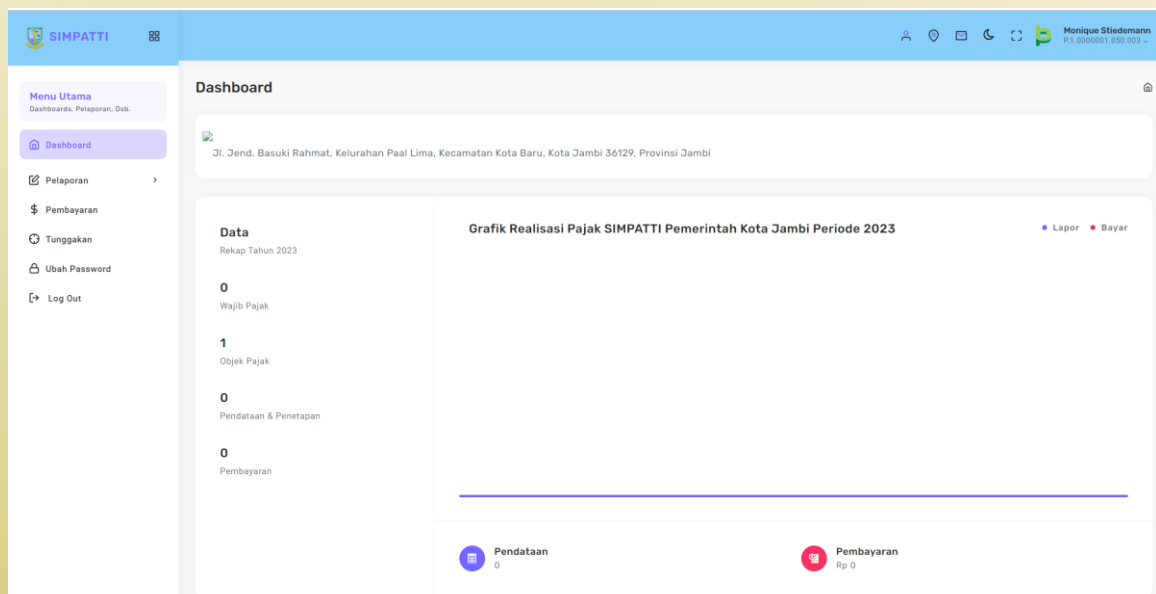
SIMPATTI

Monique Stiedemann
P.1.0000001.050.003

Menu Utama
Dashboards, Pelaporan, Dsb.

Dashboard

Pelaporan

Pembayaran

Tunggakan

Ubah Password

Log Out

Dashboard

Jl. Jend. Basuki Rahmat, Kelurahan Paal Lima, Kecamatan Kota Baru, Kota Jambi 36129, Provinsi Jambi

Data
Rekap Tahun 2023

0
Wajib Pajak

1
Objek Pajak

0
Pendataan & Penetapan

0
Pembayaran

Grafik Realisasi Pajak SIMPATTI Pemerintah Kota Jambi Periode 2023

Lapor Bayar

Pendataan
0

Pembayaran
Rp 0